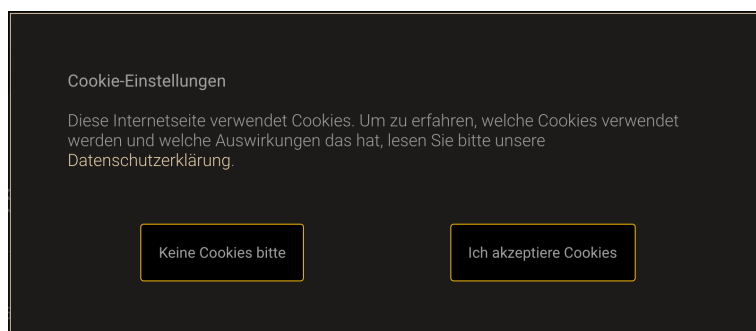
Cookie-Einstellungen

Diese Internetseite verwendet Cookies. Um zu erfahren, welche Cookies verwendet werden und welche Auswirkungen das hat, lesen Sie bitte unsere Datenschutzerklärung.

Keine Cookies bitte

Ich akzeptiere Cookies